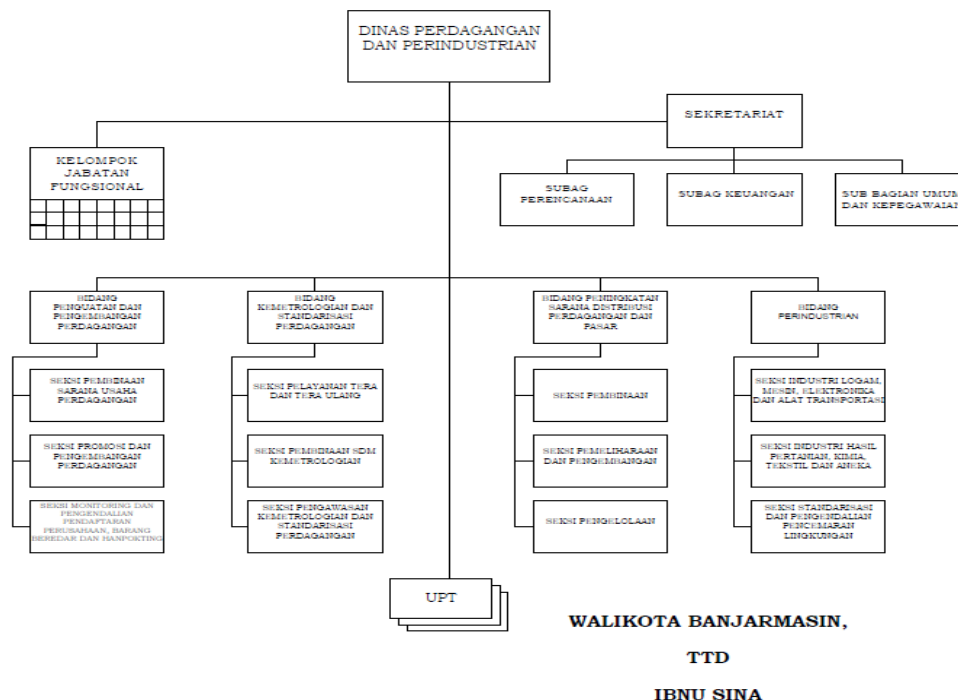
DINAS PERDAGANGAN DAN PERINDUSTRIAN

SEKRETARIAT

KELOMPOK JABATAN FUNGSIONAL

SUBAG PERENCANAAN

SUBAG KEUANGAN

SUB BAGIAN UMUM DAN KEPEGAWAIAN

BIDANG PENGUATAN DAN PENGEMBANGAN PERDAGANGAN

BIDANG KEMETROLOGIAN DAN STANDARISASI PERDAGANGAN

BIDANG PENINGKATAN SARANA DISTRIBUSI PERDAGANGAN DAN PASAR

BIDANG PERINDUSTRIAN

SEKSI PEMBINAAN SARANA USAHA PERDAGANGAN

SEKSI PROMOSI DAN PENGEMBANGAN PERDAGANGAN

SEKSI MONITORING DAN PENGENDALIAN PENDAFTARAN PERUSAHAAN, BARANG BEREDAR DAN HANPOKTING

SEKSI PELAYANAN TERA DAN TERA ULANG

SEKSI PEMBINAAN SDM KEMETROLOGIAN

SEKSI PENGAWASAN KEMETROLOGIAN DAN STANDARISASI PERDAGANGAN

SEKSI PEMBINAAN

SEKSI PEMELIHARAAN DAN PENGEMBANGAN

SEKSI PENGELOLAAN

SEKSI INDUSTRI LOGAM, MESIN, ELEKTRONIKA DAN ALAT TRANSPORTASI

SEKSI INDUSTRI HASIL PERTANIAN, KIMIA, TEKSTIL DAN ANEKA

SEKSI STANDARISASI DAN PENGENDALIAN PENCEMARAN LINGKUNGAN

UPT

WALIKOTA BANJARMASIN,

TTD

IBNU SINA